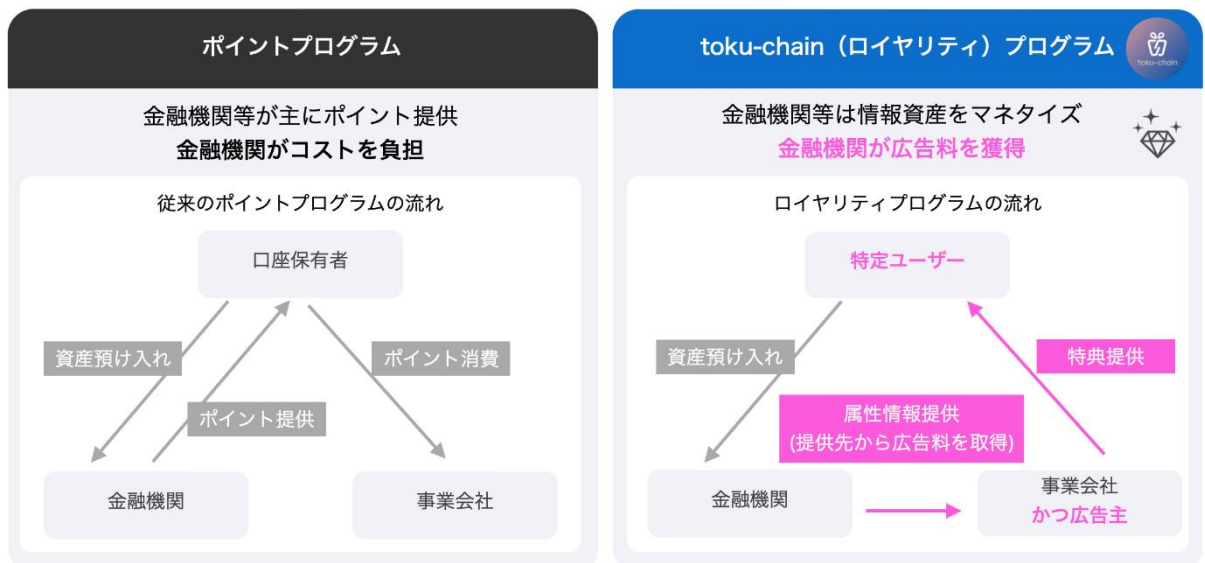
ポイントプログラム

金融機関等が主にポイント提供
金融機関がコストを負担

従来のポイントプログラムの流れ

口座保有者

資産預け入れ

ポイント提供

ポイント消費

金融機関

事業会社

toku-chain（ロイヤリティ）プログラム

toku-chain

金融機関等は情報資産をマネタイズ
金融機関が広告料を獲得

ロイヤリティプログラムの流れ

特定ユーザー

資産預け入れ

特典提供

属性情報提供
(提供先から広告料を取得)

金融機関

事業会社
かつ広告主